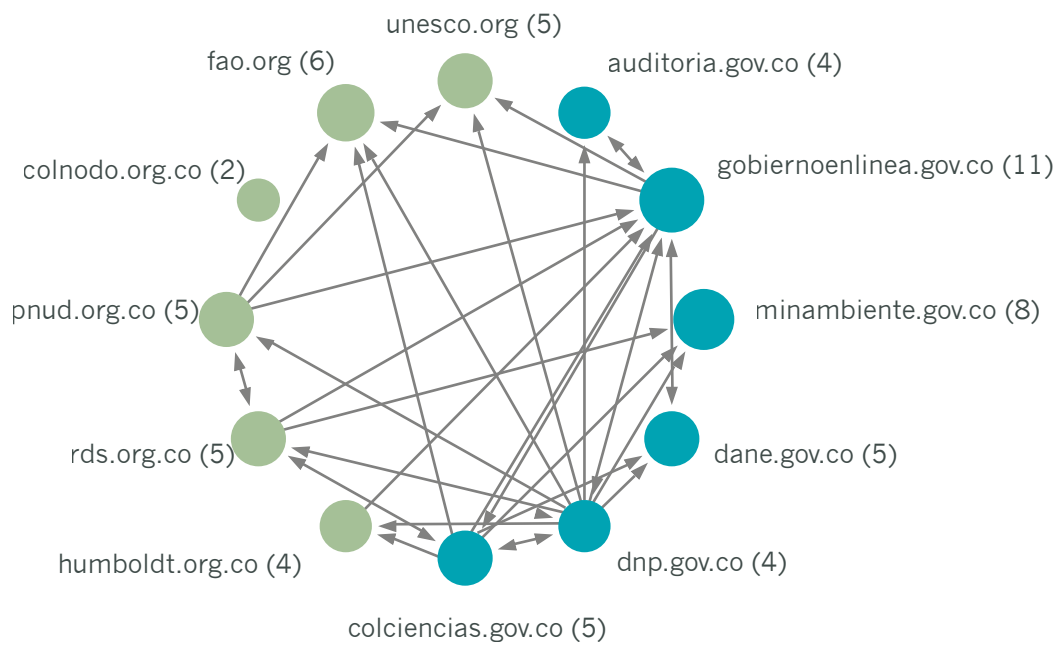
unesco.org (5)
fao.org (6)
auditoria.gov.co (4)
colnodo.org.co (2)
gobiernoenlinea.gov.co (11)
pnud.org.co (5)
minambiente.gov.co (8)
rds.org.co (5)
dane.gov.co (5)
humboldt.org.co (4)
dnp.gov.co (4)
colciencias.gov.co (5)